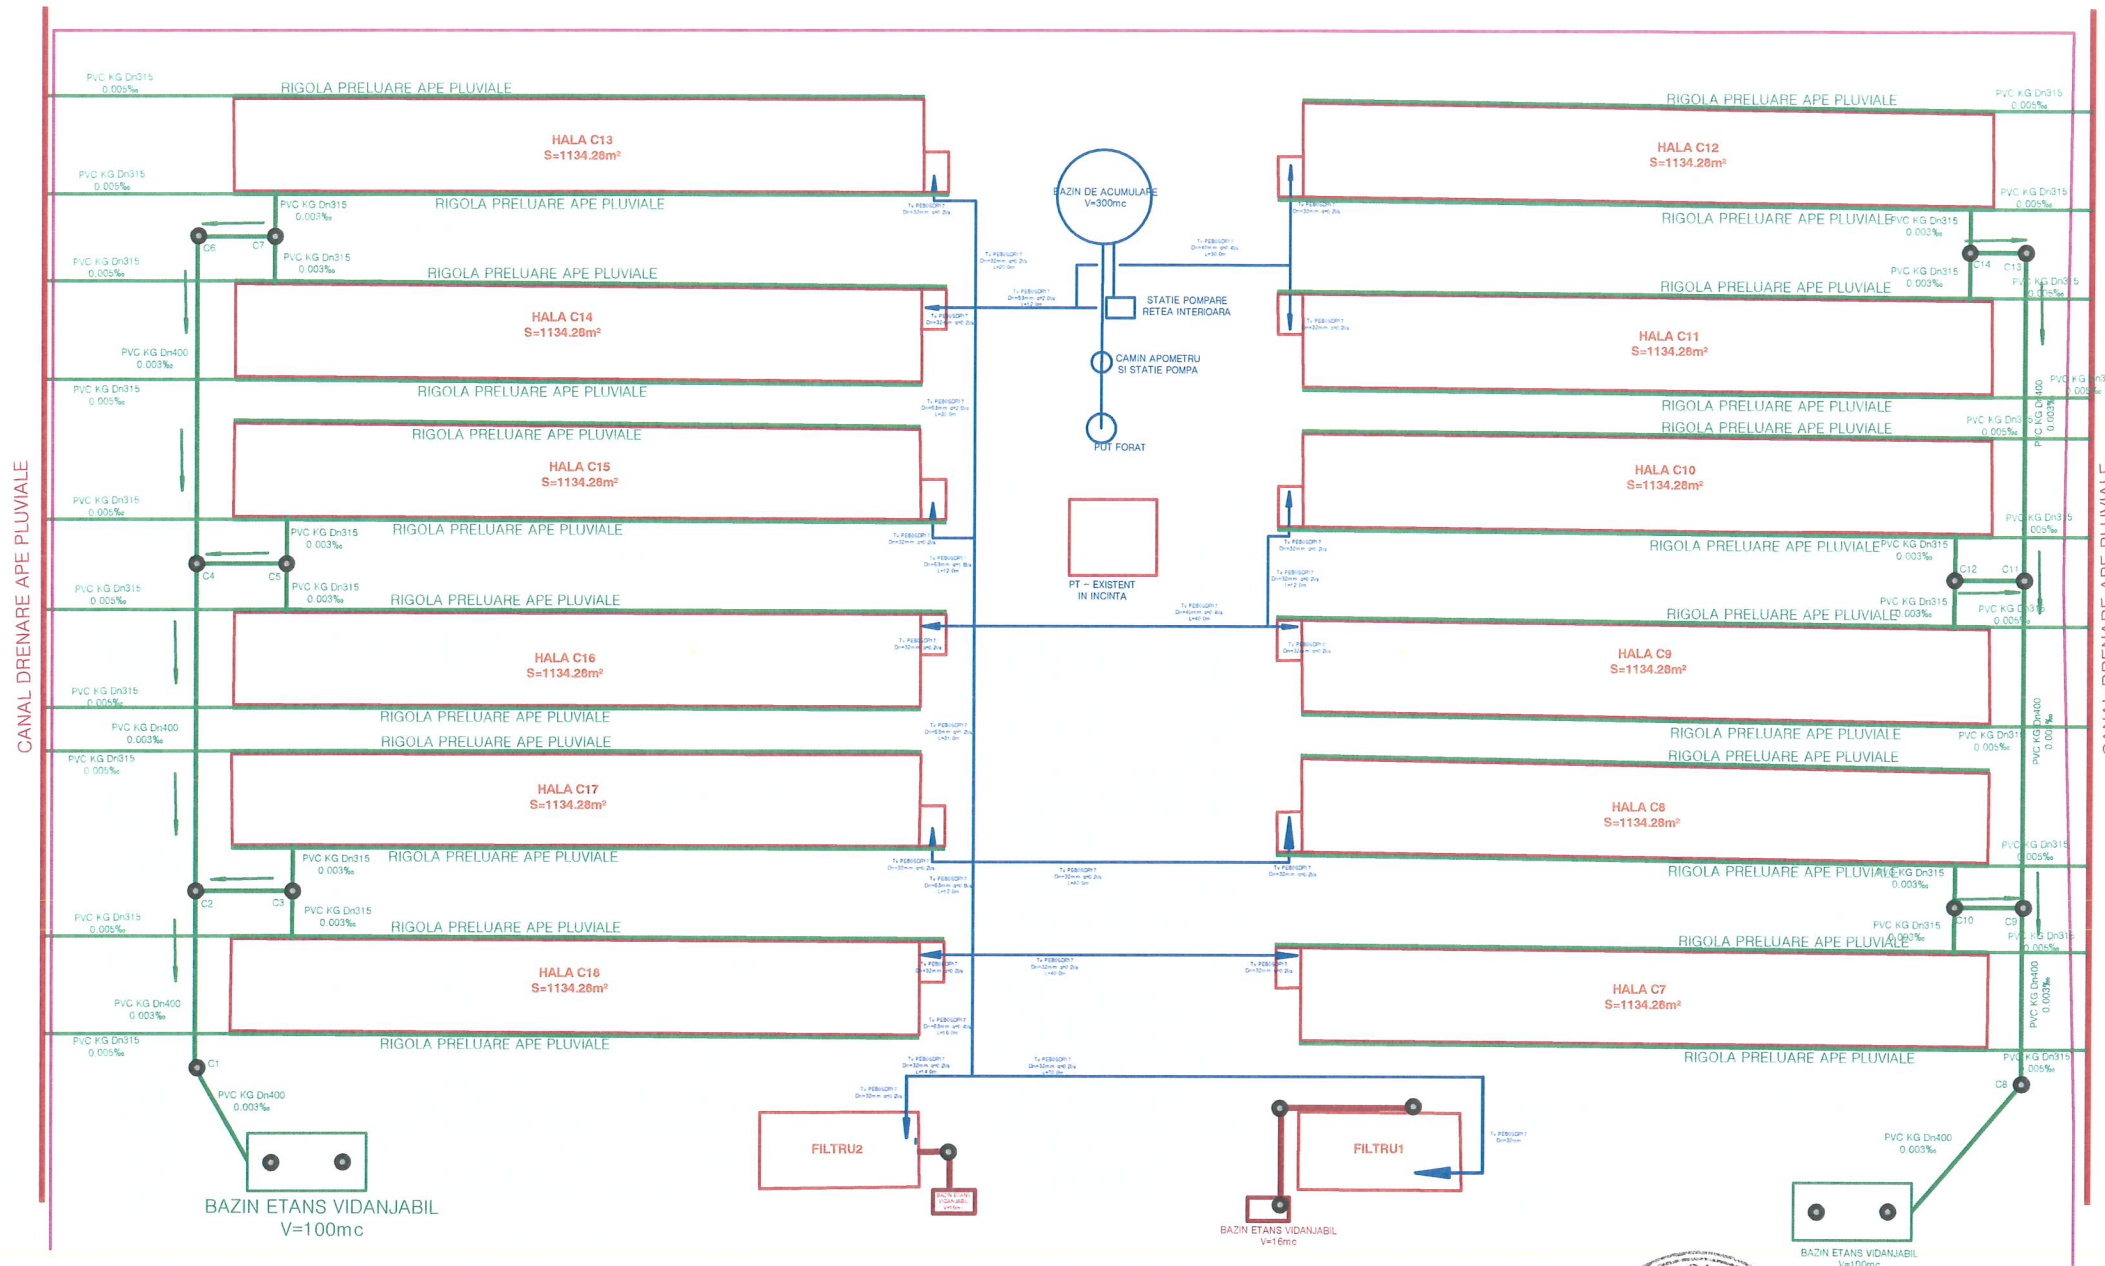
CANAL DRENARE APE PLUVIALE

PVC KG Dn315 0.005‰
RIGOLA PRELUARE APE PLUVIALE
HALA C13
S=1134.28m²
PVC KG Dn315 0.005‰
PVC KG Dn315 0.003‰
RIGOLA PRELUARE APE PLUVIALE
C6 C7
PVC KG Dn315 0.005‰
PVC KG Dn315 0.003‰
RIGOLA PRELUARE APE PLUVIALE
HALA C14
S=1134.28m²
PVC KG Dn400 0.003‰
PVC KG Dn315 0.005‰
RIGOLA PRELUARE APE PLUVIALE
RIGOLA PRELUARE APE PLUVIALE
HALA C15
S=1134.28m²
PVC KG Dn315 0.005‰
PVC KG Dn315 0.003‰
RIGOLA PRELUARE APE PLUVIALE
C4 C5
PVC KG Dn315 0.005‰
PVC KG Dn315 0.003‰
RIGOLA PRELUARE APE PLUVIALE
HALA C16
S=1134.28m²
PVC KG Dn315 0.005‰
RIGOLA PRELUARE APE PLUVIALE
PVC KG Dn400 0.003‰
RIGOLA PRELUARE APE PLUVIALE
PVC KG Dn315 0.005‰
HALA C17
S=1134.28m²
PVC KG Dn315 0.003‰
RIGOLA PRELUARE APE PLUVIALE
C2 C3
PVC KG Dn315 0.005‰
PVC KG Dn315 0.003‰
RIGOLA PRELUARE APE PLUVIALE
HALA C18
S=1134.28m²
PVC KG Dn400 0.003‰
PVC KG Dn315 0.005‰
RIGOLA PRELUARE APE PLUVIALE
C1
PVC KG Dn400 0.003‰
BAZIN ETANS VIDANJABIL
V=100mc

BAZIN DE ACUMULARE
V=300mc
STATIE POMPARE RETEA INTERIOARA
CAMIN APOMETRU SI STATIE POMPA
PUT FORAT
PT - EXISTENT IN INCINTA
FILTRU2
BAZIN ETANS VIDANJABIL
FILTRU1
BAZIN ETANS VIDANJABIL
V=16mc

RIGOLA PRELUARE APE PLUVIALE
PVC KG Dn315 0.005‰
HALA C12
S=1134.28m²
PVC KG Dn315 0.005‰
RIGOLA PRELUARE APE PLUVIALE
PVC KG Dn315 0.003‰
C14 C13
PVC KG Dn315 0.003‰
RIGOLA PRELUARE APE PLUVIALE
HALA C11
S=1134.28m²
PVC KG Dn400 0.003‰
RIGOLA PRELUARE APE PLUVIALE
RIGOLA PRELUARE APE PLUVIALE
HALA C10
S=1134.28m²
RIGOLA PRELUARE APE PLUVIALE
PVC KG Dn315 0.003‰
C12 C11
PVC KG Dn315 0.003‰
RIGOLA PRELUARE APE PLUVIALE
HALA C9
S=1134.28m²
RIGOLA PRELUARE APE PLUVIALE
PVC KG Dn400 0.003‰
RIGOLA PRELUARE APE PLUVIALE
HALA C8
S=1134.28m²
RIGOLA PRELUARE APE PLUVIALE
PVC KG Dn315 0.003‰
C10 C9
PVC KG Dn315 0.003‰
RIGOLA PRELUARE APE PLUVIALE
HALA C7
S=1134.28m²
PVC KG Dn400 0.003‰
RIGOLA PRELUARE APE PLUVIALE
C8
PVC KG Dn400 0.003‰
BAZIN ETANS VIDANJABIL